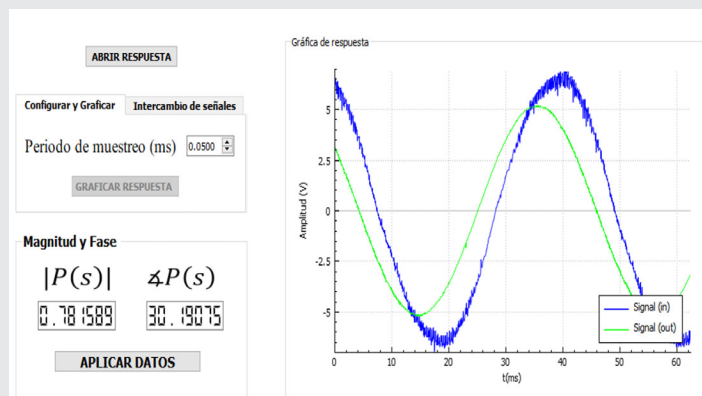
ABRIR RESPUESTA

Configurar y Graficar | Intercambio de señales

Periodo de muestreo (ms) 0.0500

GRAFICAR RESPUESTA

Magnitud y Fase

$|P(s)|$ $\measuredangle P(s)$

0.781589 30.19075

APLICAR DATOS

Gráfica de respuesta

Amplitud (V)

5
2.5
0
-2.5
-5

0 10 20 30 40 50 60

t(ms)

Signal (in)
Signal (out)